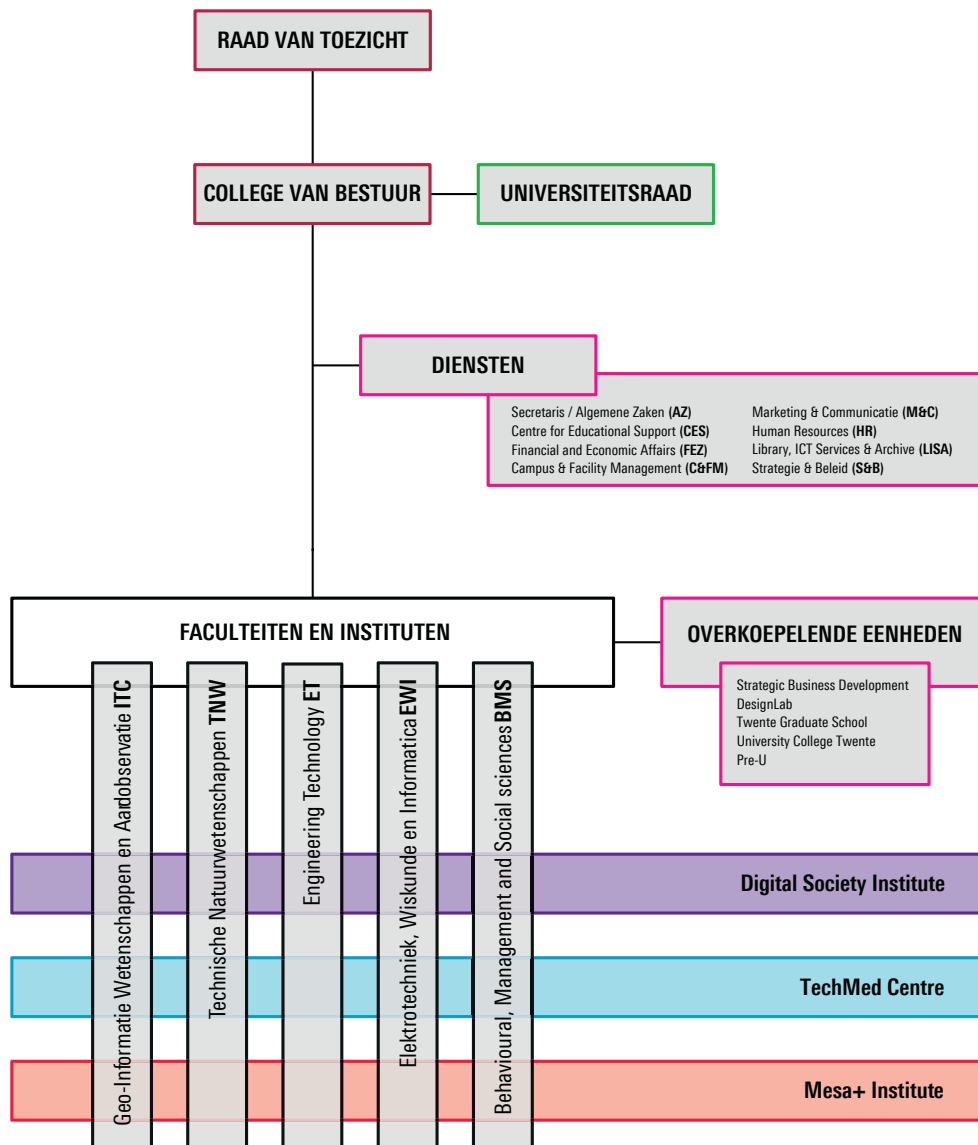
RAAD VAN TOEZICHT

COLLEGE VAN BESTUUR

UNIVERSITEITSRAAD

DIENSTEN

Secretaris / Algemene Zaken (AZ)
Centre for Educational Support (CES)
Financial and Economic Affairs (FEZ)
Campus & Facility Management (C&FM)

Marketing & Communicatie (M&C)
Human Resources (HR)
Library, ICT Services & Archive (LISA)
Strategie & Beleid (S&B)

FACULTEITEN EN INSTITUTEN

OVERKOEPELENDE EENHEDEN

Strategic Business Development
DesignLab
Twente Graduate School
University College Twente
Pre-U

Geo-Informatie Wetenschappen en Aardobservatie ITC

Technische Natuurwetenschappen TNW

Engineering Technology ET

Elektrotechniek, Wiskunde en Informatica EWI

Behavioural, Management and Social sciences BMS

Digital Society Institute

TechMed Centre

Mesa+ Institute